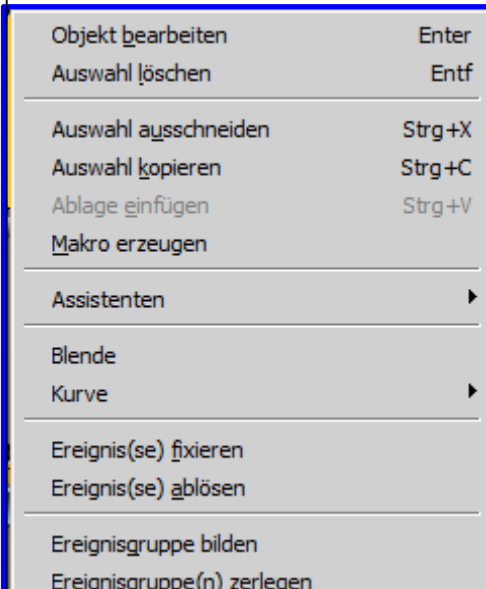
Objekt bearbeiten Enter
Auswahl löschen Entf

Auswahl ausschneiden Strg+X
Auswahl kopieren Strg+C
Ablage einfügen Strg+V
Makro erzeugen

Assistenten

Blende
Kurve

Ereignis(se) fixieren
Ereignis(se) ablösen

Ereignisgruppe bilden
Ereignisgruppe(n) zerlegen